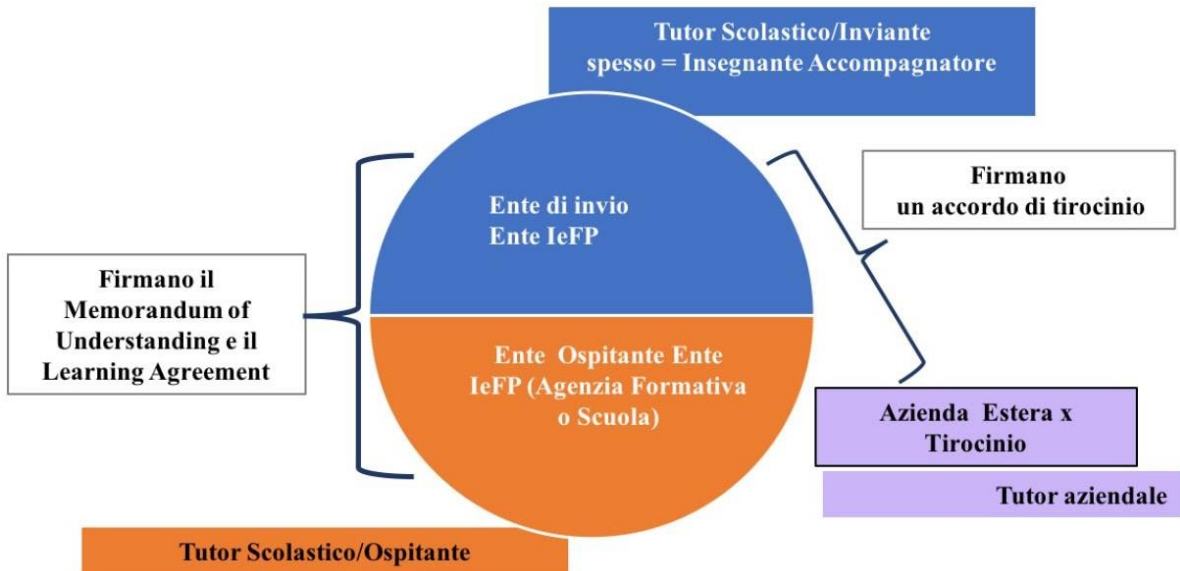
Tutor Scolastico/Inviante
spesso = Insegnante Accompagnatore

Firmano
un accordo di tirocinio

Ente di invio
Ente IeFP

Firmano il Memorandum of Understanding e il Learning Agreement

Ente Ospitante Ente IeFP (Agenzia Formativa o Scuola)

Azienda Estera x Tirocinio

Tutor aziendale

Tutor Scolastico/Ospitante